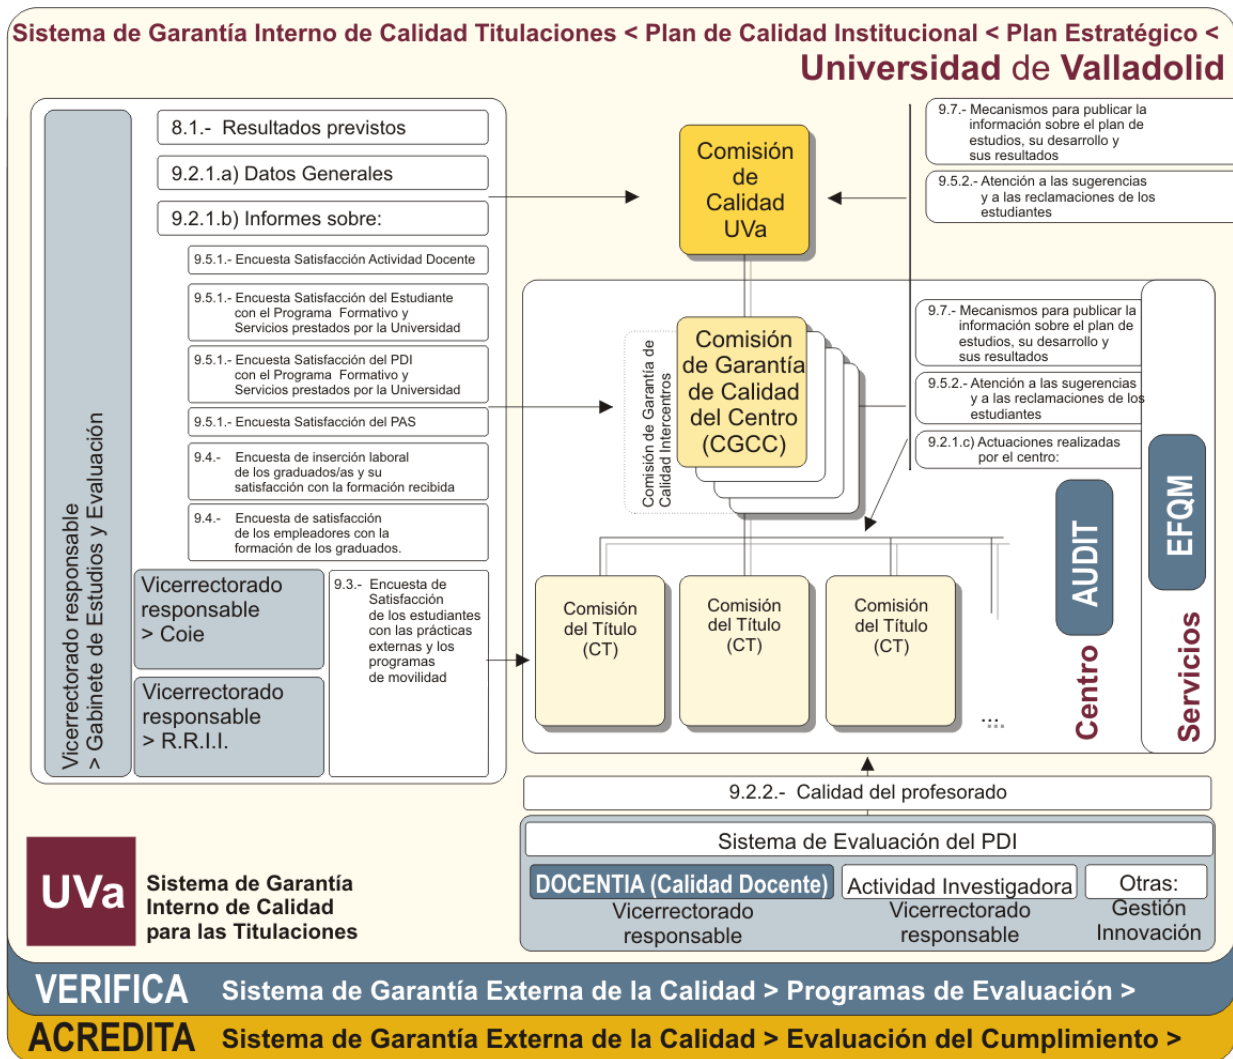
Sistema de Garantía Interno de Calidad Titulaciones < Plan de Calidad Institucional < Plan Estratégico <
Universidad de Valladolid

Vicerrectorado responsable > Gabinete de Estudios y Evaluación

8.1.- Resultados previstos

9.2.1.a) Datos Generales

9.2.1.b) Informes sobre:

9.5.1.- Encuesta Satisfacción Actividad Docente

9.5.1.- Encuesta Satisfacción del Estudiante con el Programa Formativo y Servicios prestados por la Universidad

9.5.1.- Encuesta Satisfacción del PDI con el Programa Formativo y Servicios prestados por la Universidad

9.5.1.- Encuesta Satisfacción del PAS

9.4.- Encuesta de inserción laboral de los graduados/as y su satisfacción con la formación recibida

9.4.- Encuesta de satisfacción de los empleadores con la formación de los graduados.

Vicerrectorado responsable > Coie

Vicerrectorado responsable > R.R.I.I.

9.3.- Encuesta de Satisfacción de los estudiantes con las prácticas externas y los programas de movilidad

Comisión de Calidad UVa

9.7.- Mecanismos para publicar la información sobre el plan de estudios, su desarrollo y sus resultados

9.5.2.- Atención a las sugerencias y a las reclamaciones de los estudiantes

Comisión de Garantía de Calidad Intercentros

Comisión de Garantía de Calidad del Centro (CGCC)

9.7.- Mecanismos para publicar la información sobre el plan de estudios, su desarrollo y sus resultados

9.5.2.- Atención a las sugerencias y a las reclamaciones de los estudiantes

9.2.1.c) Actuaciones realizadas por el centro:

Comisión del Título (CT)

Comisión del Título (CT)

Comisión del Título (CT)

.....

AUDIT

Centro

EFQM

Servicios

9.2.2.- Calidad del profesorado

Sistema de Evaluación del PDI

DOCENTIA (Calidad Docente)
Vicerrectorado responsable

Actividad Investigadora
Vicerrectorado responsable

Otras:
Gestión
Innovación

UVa Sistema de Garantía Interno de Calidad para las Titulaciones

VERIFICA Sistema de Garantía Externa de la Calidad > Programas de Evaluación >

ACREDITA Sistema de Garantía Externa de la Calidad > Evaluación del Cumplimiento >